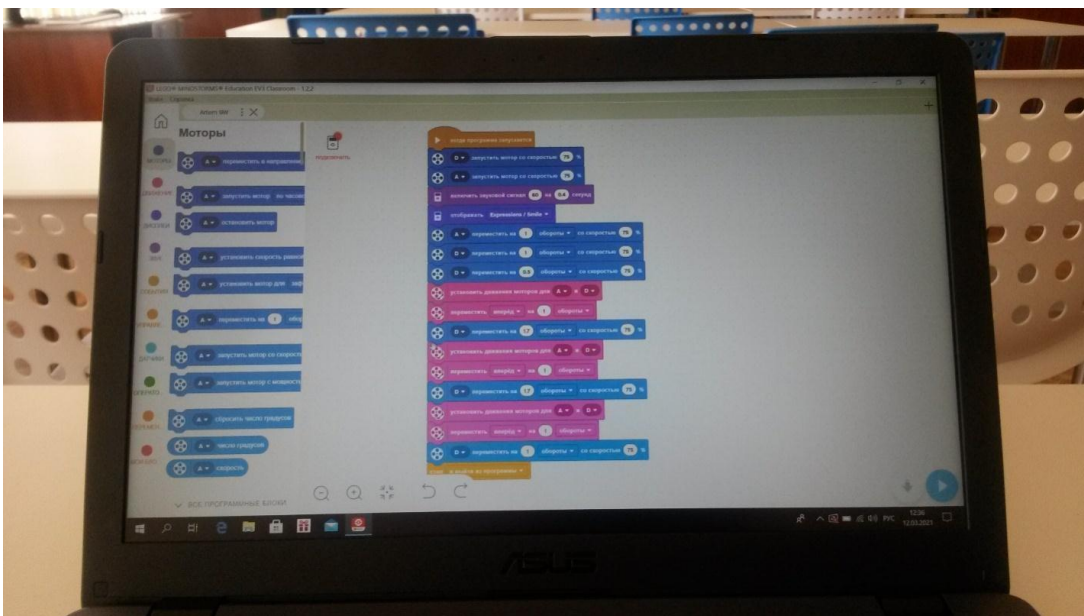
LEGO® MINDSTORMS® Education EV3 Classroom - 1.2.2

Моторы

моторы
движение
дисплей
звук
события
управл.
датчики
операто.
переменн.
мои блоки

A ▾ переместить в направлении
A ▾ запустить мотор по часов.
A ▾ остановить мотор
A ▾ установить скорость вращ.
A ▾ установить мотор для заф.
A ▾ переместить на 1 обор.
A ▾ запустить мотор со скорост.
A ▾ запустить мотор с мощност.
A ▾ сбросить число градусов
A ▾ число градусов
A ▾ скорость

Подключить

когда программа запускается
D ▾ запустить мотор со скоростью 75 %
A ▾ запустить мотор со скоростью 75 %
включить звуковой сигнал 60 на 0.2 секунд
отобразить Expressions / Smile ▾
A ▾ переместить на 1 обороты ▾ со скоростью 75 %
D ▾ переместить на 1 обороты ▾ со скоростью 75 %
D ▾ переместить на 0.5 обороты ▾ со скоростью 75 %
установить движение моторов для A ▾ и D ▾
переместить вперёд ▾ на 1 обороты ▾
D ▾ переместить на 1.7 обороты ▾ со скоростью 75 %
установить движение моторов для A ▾ и D ▾
переместить вперёд ▾ на 1 обороты ▾
D ▾ переместить на 1.7 обороты ▾ со скоростью 75 %
установить движение моторов для A ▾ и D ▾
переместить вперёд ▾ на 1 обороты ▾
D ▾ переместить на 1 обороты ▾ со скоростью 75 %
стоп и выйти из программы ▾

ВСЕ ПРОГРАММНЫЕ БЛОКИ

РУС 12:36 12.03.2021

ASUS